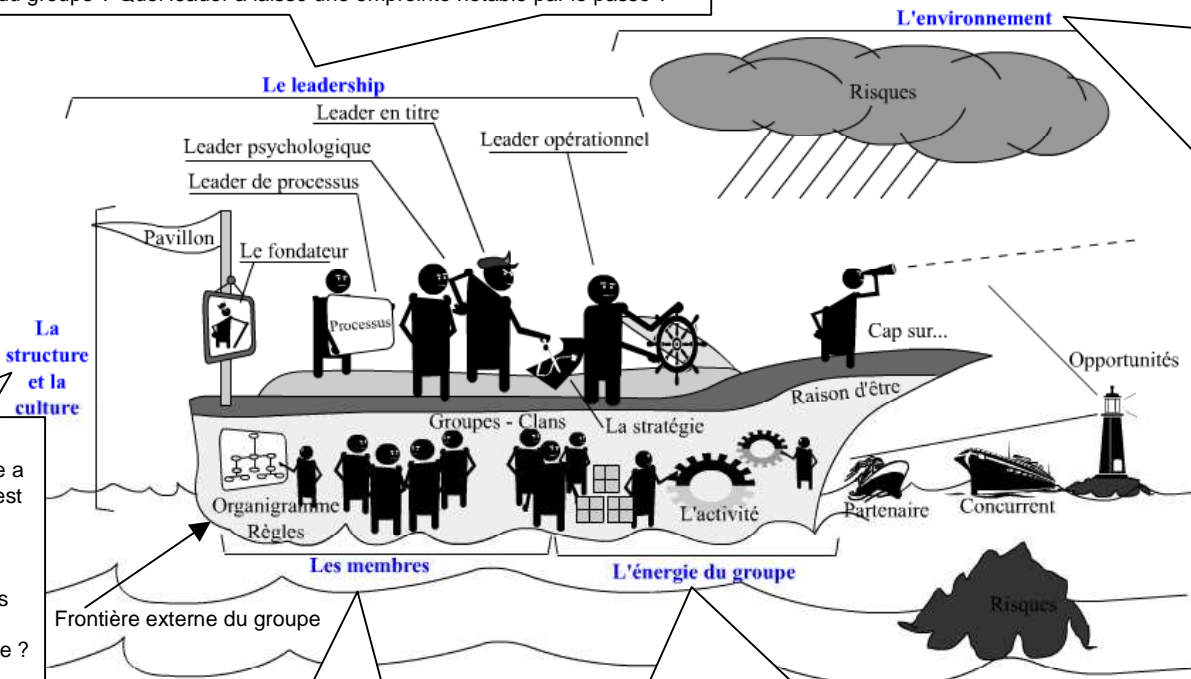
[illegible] du groupe ? Quel leader a laissé une empreinte notable par le passé ?

L'environnement

Risques

Le leadership

Leader en titre

Leader opérationnel

Leader psychologique

Leader de processus

Pavillon

Le fondateur

Processus

Cap sur...

La structure et la culture

Opportunités

Raison d'être

Groupes - Clans

La stratégie

e a
est

s

e ?

Organigramme

Règles

L'activité

Partenaire

Concurrent

Les membres

L'énergie du groupe

Frontière externe du groupe

Risques